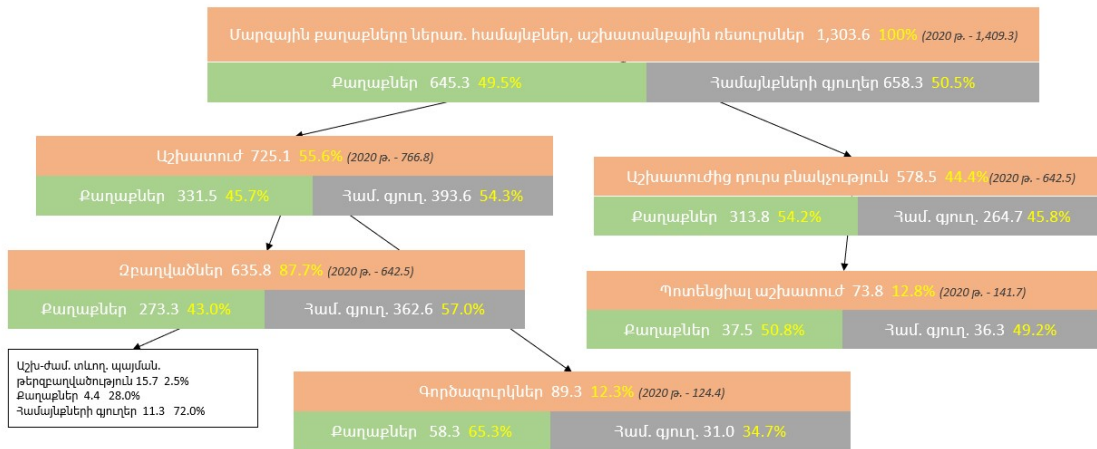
Մարզային քաղաքները ներառ. համայնքներ, աշխատանքային ռեսուրսներ 1,303.6 100% (2020 թ. - 1,409.3)

Քաղաքներ 645.3 49.5%

Համայնքների գյուղեր 658.3 50.5%

Աշխատուժ 725.1 55.6% (2020 թ. - 766.8)

Քաղաքներ 331.5 45.7%

Համ. գյուղ. 393.6 54.3%

Աշխատուժից դուրս բնակչություն 578.5 44.4% (2020 թ. - 642.5)

Քաղաքներ 313.8 54.2%

Համ. գյուղ. 264.7 45.8%

Զբաղվածներ 635.8 87.7% (2020 թ. - 642.5)

Քաղաքներ 273.3 43.0%

Համ. գյուղ. 362.6 57.0%

Պոտենցիալ աշխատուժ 73.8 12.8% (2020 թ. - 141.7)

Քաղաքներ 37.5 50.8%

Համ. գյուղ. 36.3 49.2%

Աշխ-ժամ. տևող. պայման. թերզբաղվածություն 15.7 2.5%
Քաղաքներ 4.4 28.0%
Համայնքների գյուղեր 11.3 72.0%

Գործազուրկներ 89.3 12.3% (2020 թ. - 124.4)

Քաղաքներ 58.3 65.3%

Համ. գյուղ. 31.0 34.7%